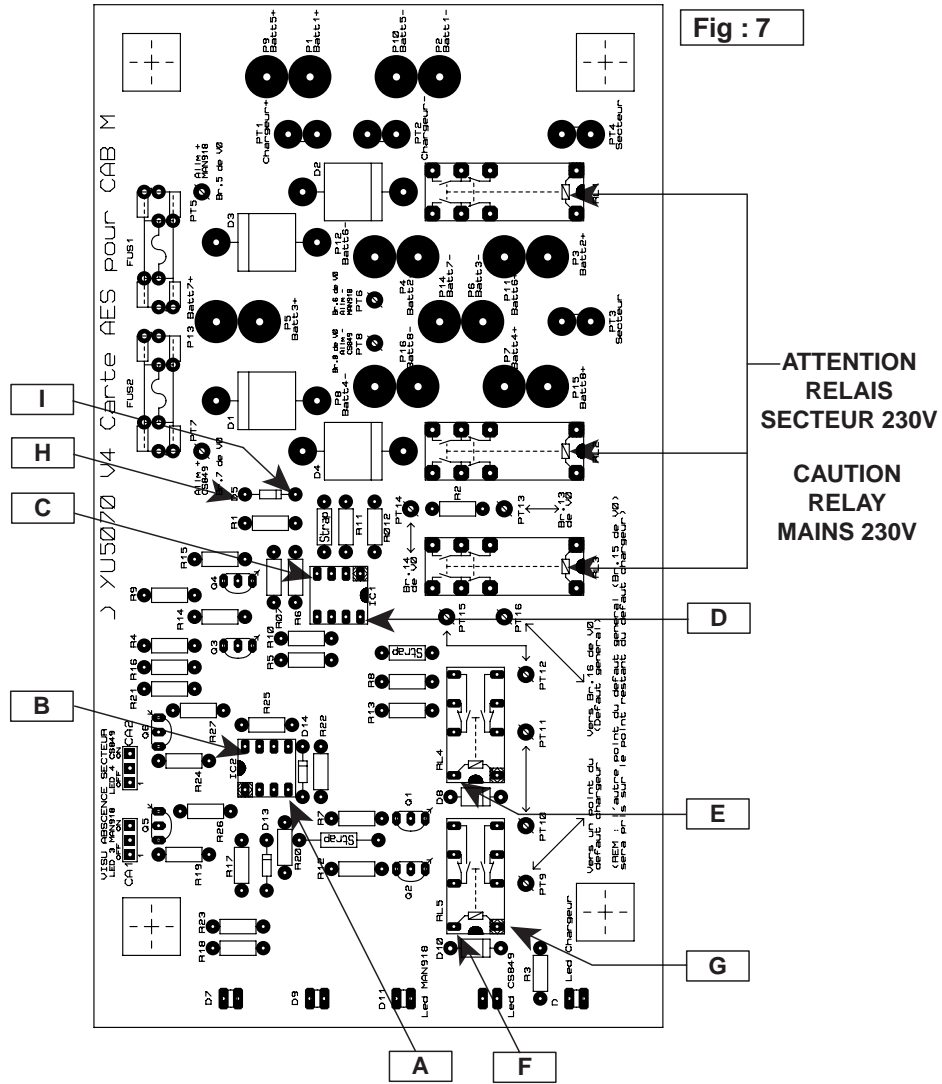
Fig : 7

P9 Batt5+
P1 Batt1+
P10 Batt5-
P2 Batt1-

PT1 Chargeur+
PT2 Chargeur-
PT4 Secteur

) YU5070 V4 Carte AES pour CAB M

PT5 Alim + MAN918 Br.5 de V0
FUS1
D2
D3
P12 Batt6-
P4 Batt2
P14 Batt7-
P6 Batt3-
P11 Batt6+
P3 Batt2+
PT6 Br.6 de V0 Alim - MAN918
PT8 Br.8 de V0 Alim - CS849
P13 Batt7+
P5 Batt3+
PT3 Secteur
FUS2
D1
P8 Batt4-
P16 Batt8-
P7 Batt4+
P15 Batt8+
PT7 Alim + CS849 Br.7 de V0
D4
D5
R1
Strap
R11
R012
PT14
R2
PT13
Br.13 de V0
R15
Q4
R07
Br.14 de V0
IC1
R6
R9
R14
R10
PT15
PT16
Vers Br.16 de V0 (Défaut général)
(REM : l'autre point du défaut général (Br.15 de V0) sera pris sur le point restant du défaut chargeur)
R4
Q3
R5
Strap
R16
PT12
R8
R21
R25
R13
PT11
Q6
CA2
VISU ABSCENCE SECTEUR LED 4 CS849 OFF ON
R27
D14
R22
IC2
RL4
R24
D8
Vers un point du défaut chargeur
R7
Q1
PT10
Q5
R26
D13
Strap
CA1
VISU ABSCENCE SECTEUR LED 3 MAN918 OFF ON
R20
R12
Q2
R19
R17
PT9
RL5
Chargeur
R23
D10
R3
R18
D7
D9
D11 Led MAN918
Led CS849
D
Led Chargeur

I
H
C
B
D
E
G
A
F

ATTENTION RELAIS SECTEUR 230V

CAUTION RELAY MAINS 230V